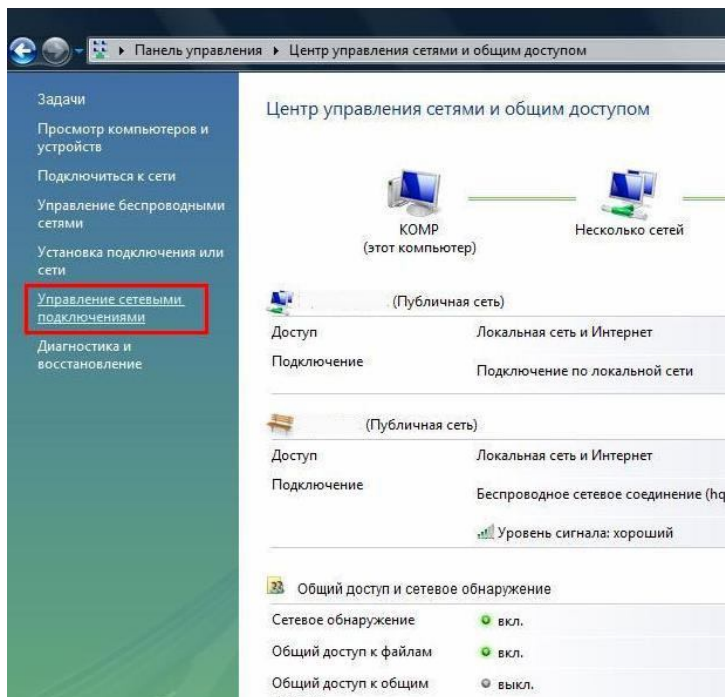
▸ Панель управления ▸ Центр управления сетями и общим доступом

Задачи
Просмотр компьютеров и устройств
Подключиться к сети
Управление беспроводными сетями
Установка подключения или сети
Управление сетевыми подключениями
Диагностика и восстановление

Центр управления сетями и общим доступом

KOMP
(этот компьютер)
Несколько сетей

(Публичная сеть)
Доступ | Локальная сеть и Интернет
Подключение | Подключение по локальной сети

(Публичная сеть)
Доступ | Локальная сеть и Интернет
Подключение | Беспроводное сетевое соединение (hq
Уровень сигнала: хороший

Общий доступ и сетевое обнаружение
Сетевое обнаружение | вкл.
Общий доступ к файлам | вкл.
Общий доступ к общим | выкл.